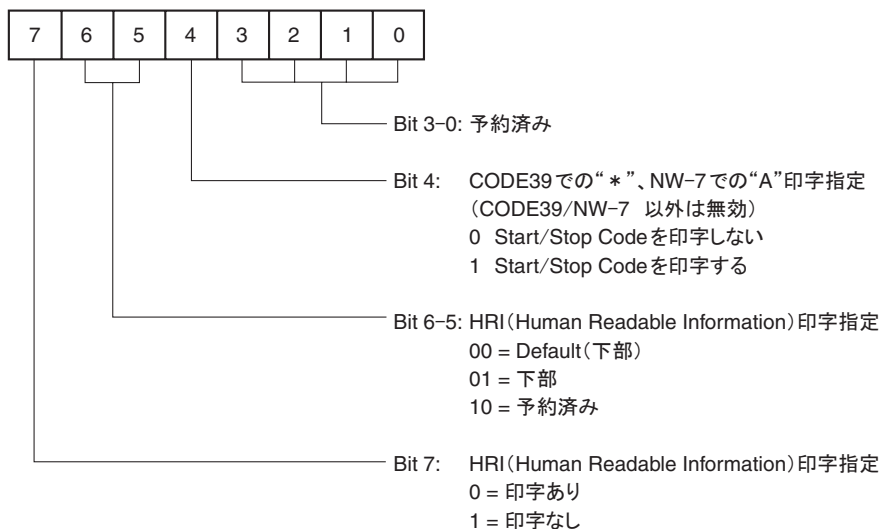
| 7 | 6 | 5 | 4 | 3 | 2 | 1 | 0 |
|---|---|---|---|---|---|---|---|

Bit 3–0: 予約済み

Bit 4: CODE39での“＊”、NW–7での“A”印字指定
（CODE39/NW–7 以外は無効）
0 Start/Stop Codeを印字しない
1 Start/Stop Codeを印字する

Bit 6–5: HRI（Human Readable Information）印字指定
00 = Default（下部）
01 = 下部
10 = 予約済み

Bit 7: HRI（Human Readable Information）印字指定
0 = 印字あり
1 = 印字なし